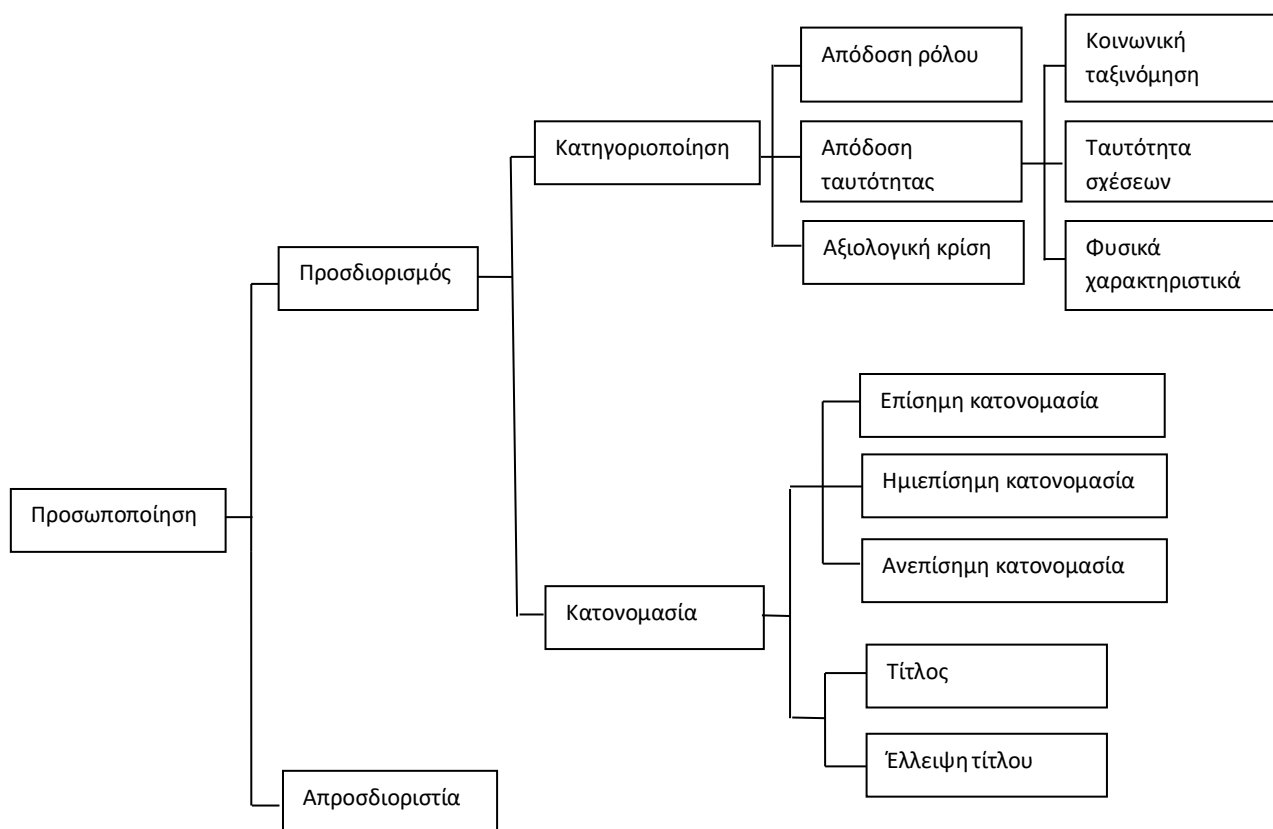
Απόδοση ρόλου

Κοινωνική ταξινόμηση

Κατηγοριοποίηση

Απόδοση ταυτότητας

Ταυτότητα σχέσεων

Αξιολογική κρίση

Φυσικά χαρακτηριστικά

Προσδιορισμός

Επίσημη κατονομασία

Ημιεπίσημη κατονομασία

Προσωποποίηση

Ανεπίσημη κατονομασία

Κατονομασία

Τίτλος

Έλλειψη τίτλου

Απροσδιοριστία